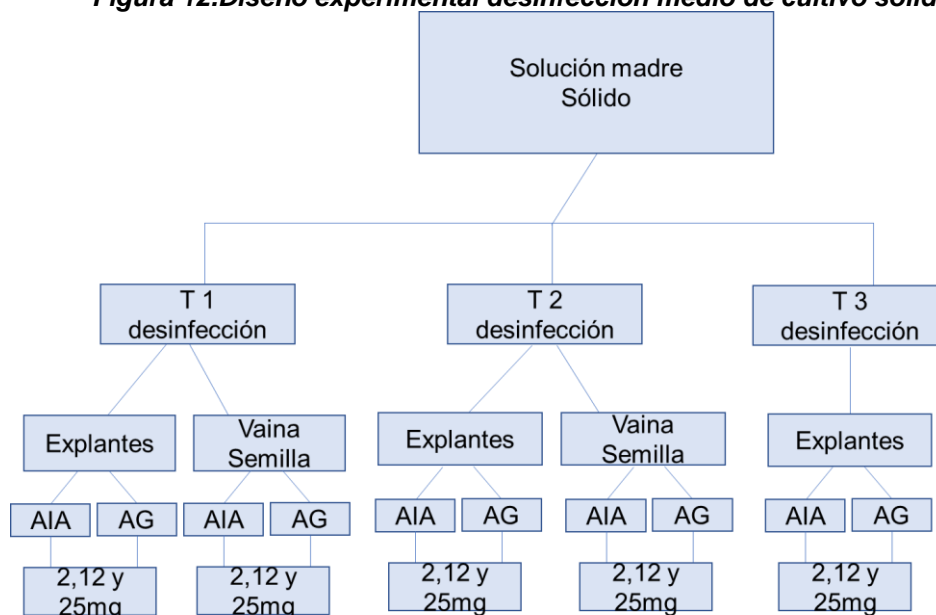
Figura 12.Diseño experimental desinfección medio de cultivo solid

Solución madre
Sólido

T 1
desinfección

T 2
desinfección

T 3
desinfección

Explantes

Vaina
Semilla

Explantes

Vaina
Semilla

Explantes

AIA

AG

AIA

AG

AIA

AG

AIA

AG

AIA

AG

2,12 y
25mg

2,12 y
25mg

2,12 y
25mg

2,12 y
25mg

2,12 y
25mg